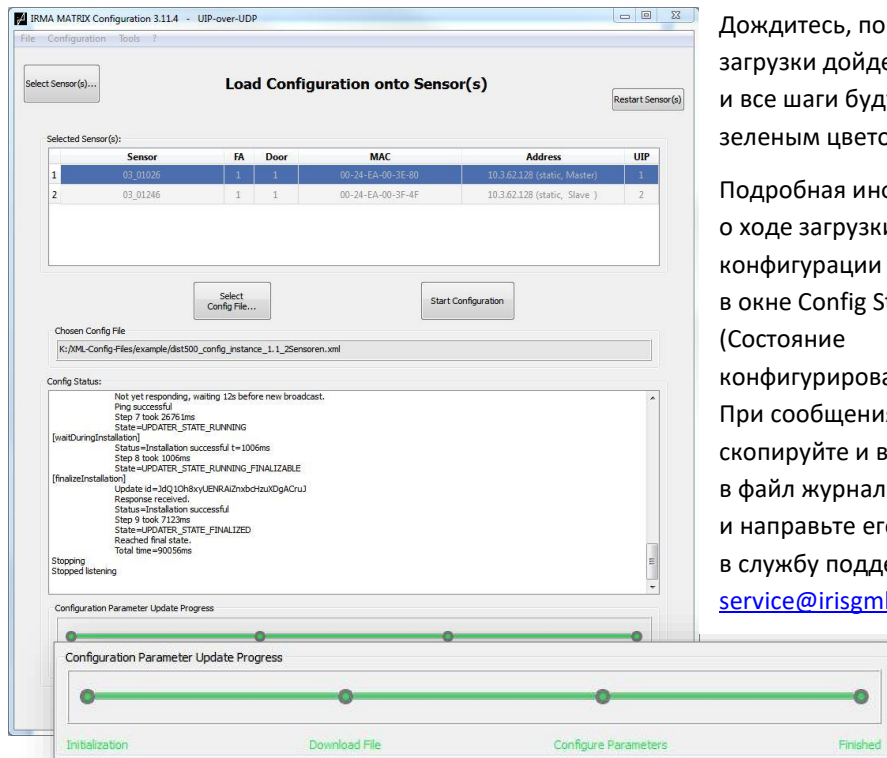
IRMA MATRIX Configuration 3.11.4 - UIP-over-UDP

File Configuration Tools ?

Select Sensor(s)...

Load Configuration onto Sensor(s)

Restart Sensor(s)

Selected Sensor(s):

| | Sensor | FA | Door | MAC | Address | UIP |
|---|---|---|---|---|---|---|
| 1 | 03_01026 | 1 | 1 | 00-24-EA-00-3E-80 | 10.3.62.128 (static, Master) | 1 |
| 2 | 03_01246 | 1 | 1 | 00-24-EA-00-3F-4F | 10.3.62.128 (static, Slave ) | 2 |

Select Config File...

Start Configuration

Chosen Config File

K:/XML-Config-Files/example/dist500_config_instance_1.1_2Sensoren.xml

Config Status:

Not yet responding, waiting 12s before new broadcast.
Ping successful
Step 7 took 2676ms
State=UPDATER_STATE_RUNNING
[waitDuringInstallation]
Status=Installation successful t=1006ms
Step 8 took 1006ms
State=UPDATER_STATE_RUNNING_FINALIZABLE
[finalizeInstallation]
Update id=JdQ1Oh8xyUENRAiZnxbcHzuXDgACruJ
Response received.
Status=Installation successful
Step 9 took 7123ms
State=UPDATER_STATE_FINALIZED
Reached final state.
Total time=90056ms
Stopping
Stopped listening

Configuration Parameter Update Progress

Configuration Parameter Update Progress

Initialization Download File Configure Parameters Finished

Дождитесь, по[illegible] загрузки дойде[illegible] и все шаги буд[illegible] зеленым цвето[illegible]

Подробная ин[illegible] о ходе загрузки конфигурации в окне Config S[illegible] (Состояние конфигурирова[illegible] При сообщени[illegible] скопируйте и в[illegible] в файл журнал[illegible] и направьте ег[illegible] в службу подде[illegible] service@irisgm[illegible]